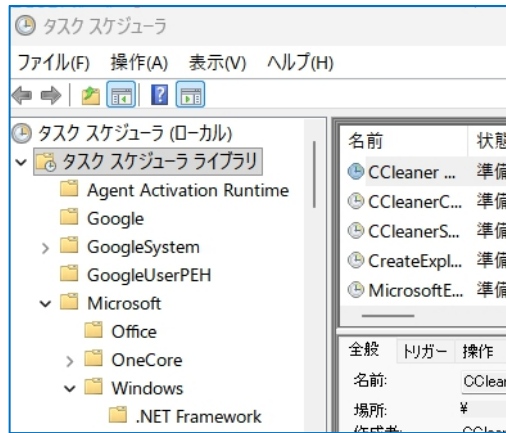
タスク スケジューラ

ファイル(F) 操作(A) 表示(V) ヘルプ(H)

タスク スケジューラ (ローカル)
タスク スケジューラ ライブラリ
Agent Activation Runtime
Google
GoogleSystem
GoogleUserPEH
Microsoft
Office
OneCore
Windows
.NET Framework

| 名前 | 状態 |
|---|---|
| CCleaner ... | 準備 |
| CCleanerC... | 準備 |
| CCleanerS... | 準備 |
| CreateExpl... | 準備 |
| MicrosoftE... | 準備 |

全般 トリガー 操作
名前: CClea
場所: ¥
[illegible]